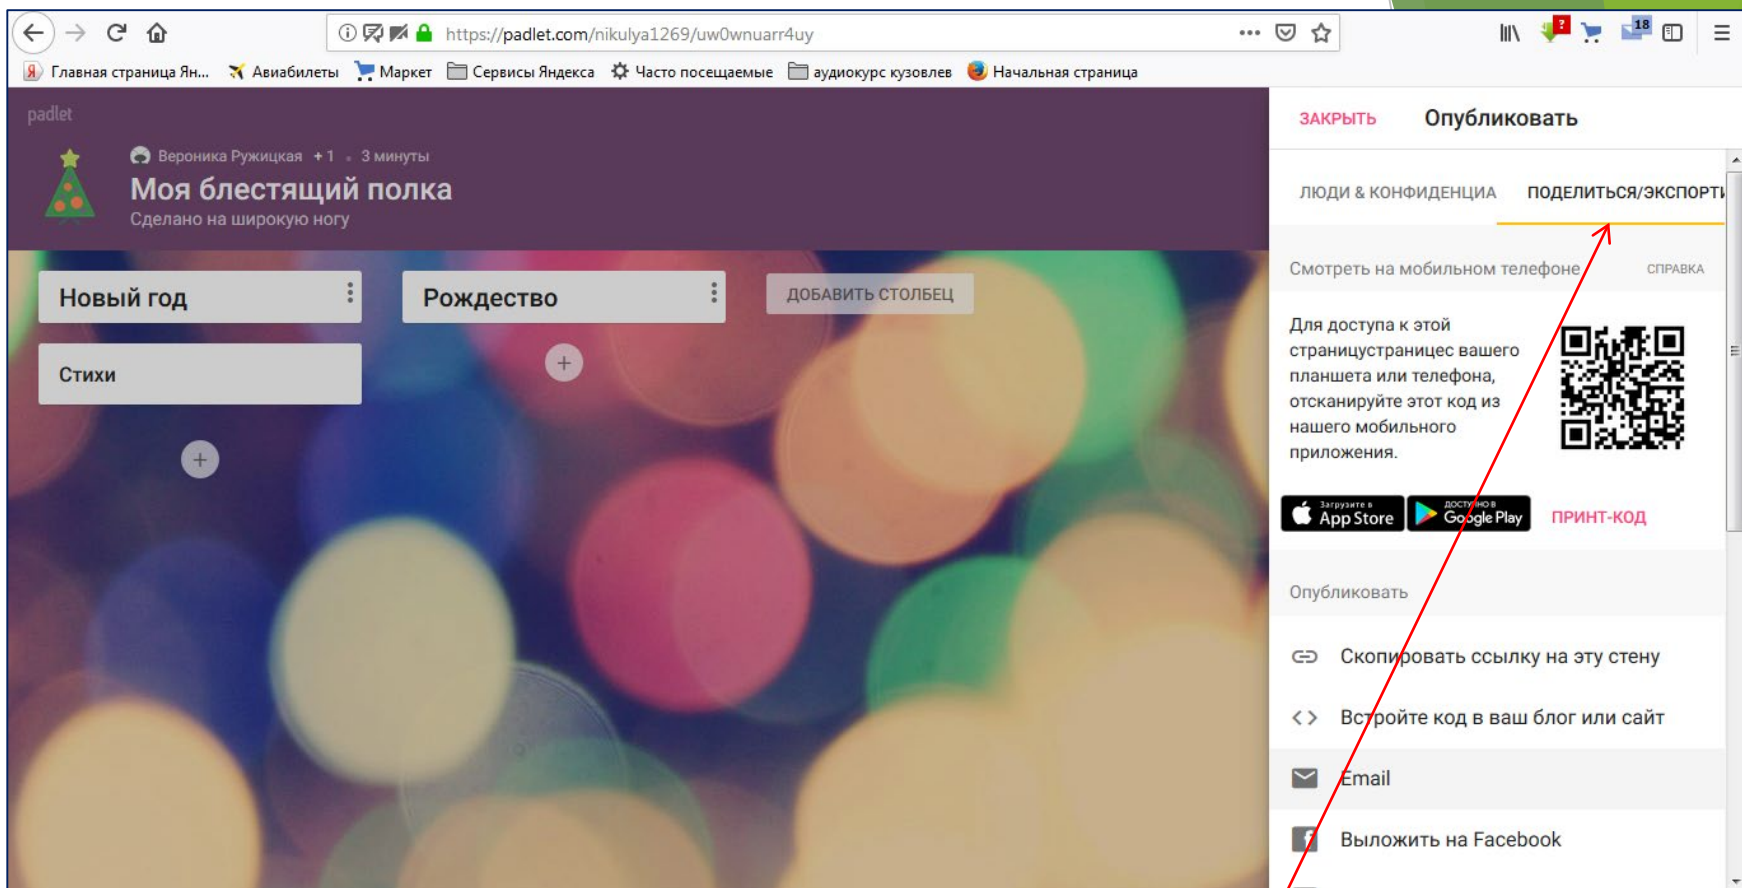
https://padlet.com/nikulya1269/uw0wnuarr4uy

Главная страница Ян... Авиабилеты Маркет Сервисы Яндекса Часто посещаемые аудиокурс кузовлев Начальная страница

padlet

Вероника Ружицкая +1 3 минуты

Моя блестящий полка

Сделано на широкую ногу

Новый год

Рождество

ДОБАВИТЬ СТОЛБЕЦ

Стихи

ЗАКРЫТЬ Опубликовать

ЛЮДИ & КОНФИДЕНЦИА ПОДЕЛИТЬСЯ/ЭКСПОРТ

Смотреть на мобильном телефоне СПРАВКА

Для доступа к этой страницустраницес вашего планшета или телефона, отсканируйте этот код из нашего мобильного приложения.

Загрузите в App Store

Доступно в Google Play

ПРИНТ-КОД

Опубликовать

Скопировать ссылку на эту стену

Встройте код в ваш блог или сайт

Email

Выложить на Facebook